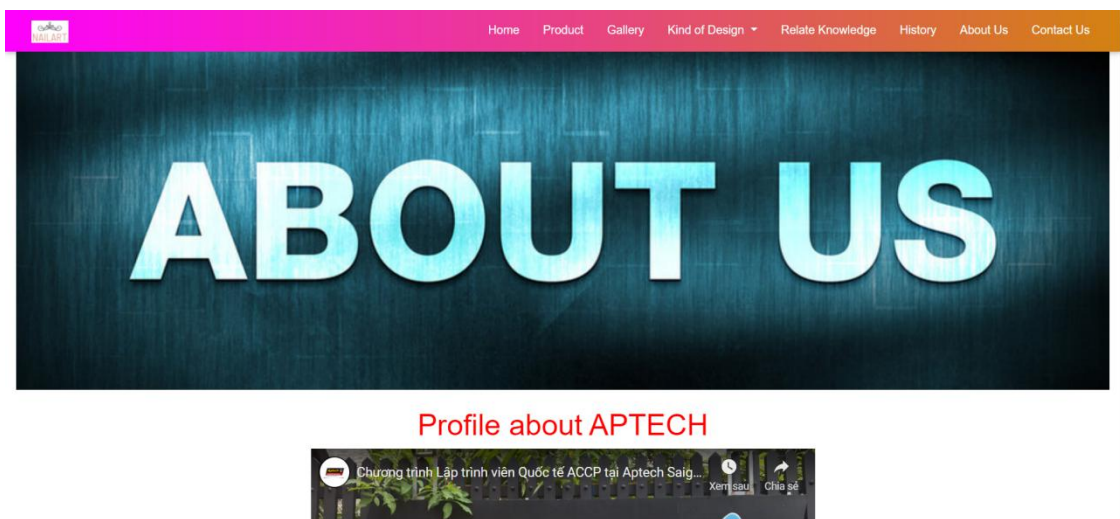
NAILART

Home Product Gallery Kind of Design Relate Knowledge History About Us Contact Us

ABOUT US

Profile about APTECH

Chương trình Lập trình viên Quốc tế ACCP tại Aptech Saig...

Xem sau

Chia sẻ